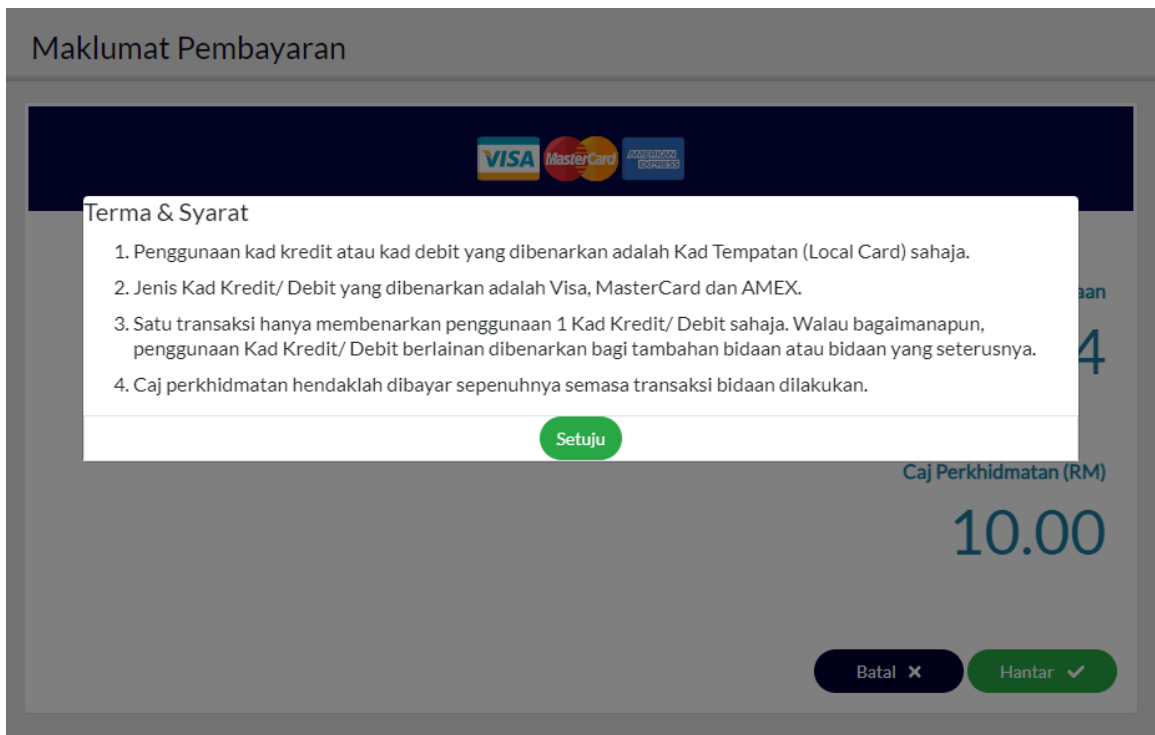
Maklumat Pembayaran

VISA MasterCard AMERICAN EXPRESS

Terma & Syarat

1. Penggunaan kad kredit atau kad debit yang dibenarkan adalah Kad Tempatan (Local Card) sahaja.
2. Jenis Kad Kredit/ Debit yang dibenarkan adalah Visa, MasterCard dan AMEX.
3. Satu transaksi hanya membenarkan penggunaan 1 Kad Kredit/ Debit sahaja. Walau bagaimanapun, penggunaan Kad Kredit/ Debit berlainan dibenarkan bagi tambahan bidaan atau bidaan yang seterusnya.
4. Caj perkhidmatan hendaklah dibayar sepenuhnya semasa transaksi bidaan dilakukan.

Setuju

aan

4

Caj Perkhidmatan (RM)

10.00

Batal ✕

Hantar ✓